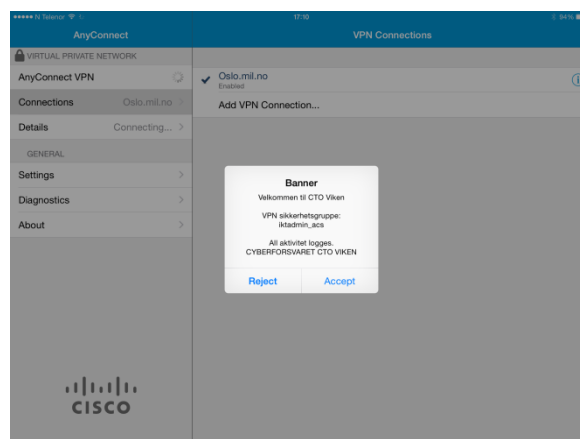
●●●●● N Telenor
17:10
94%

AnyConnect
VIRTUAL PRIVATE NETWORK
AnyConnect VPN
Connections Oslo.mil.no
Details Connecting...
GENERAL
Settings
Diagnostics
About

cisco

VPN Connections
Oslo.mil.no
Enabled
Add VPN Connection...

Banner
Velkommen til CTO Viken

VPN sikkerhetsgruppe:
iktadmin_acs

All aktivitet logges.
CYBERFORSVARET CTO VIKEN

Reject
Accept